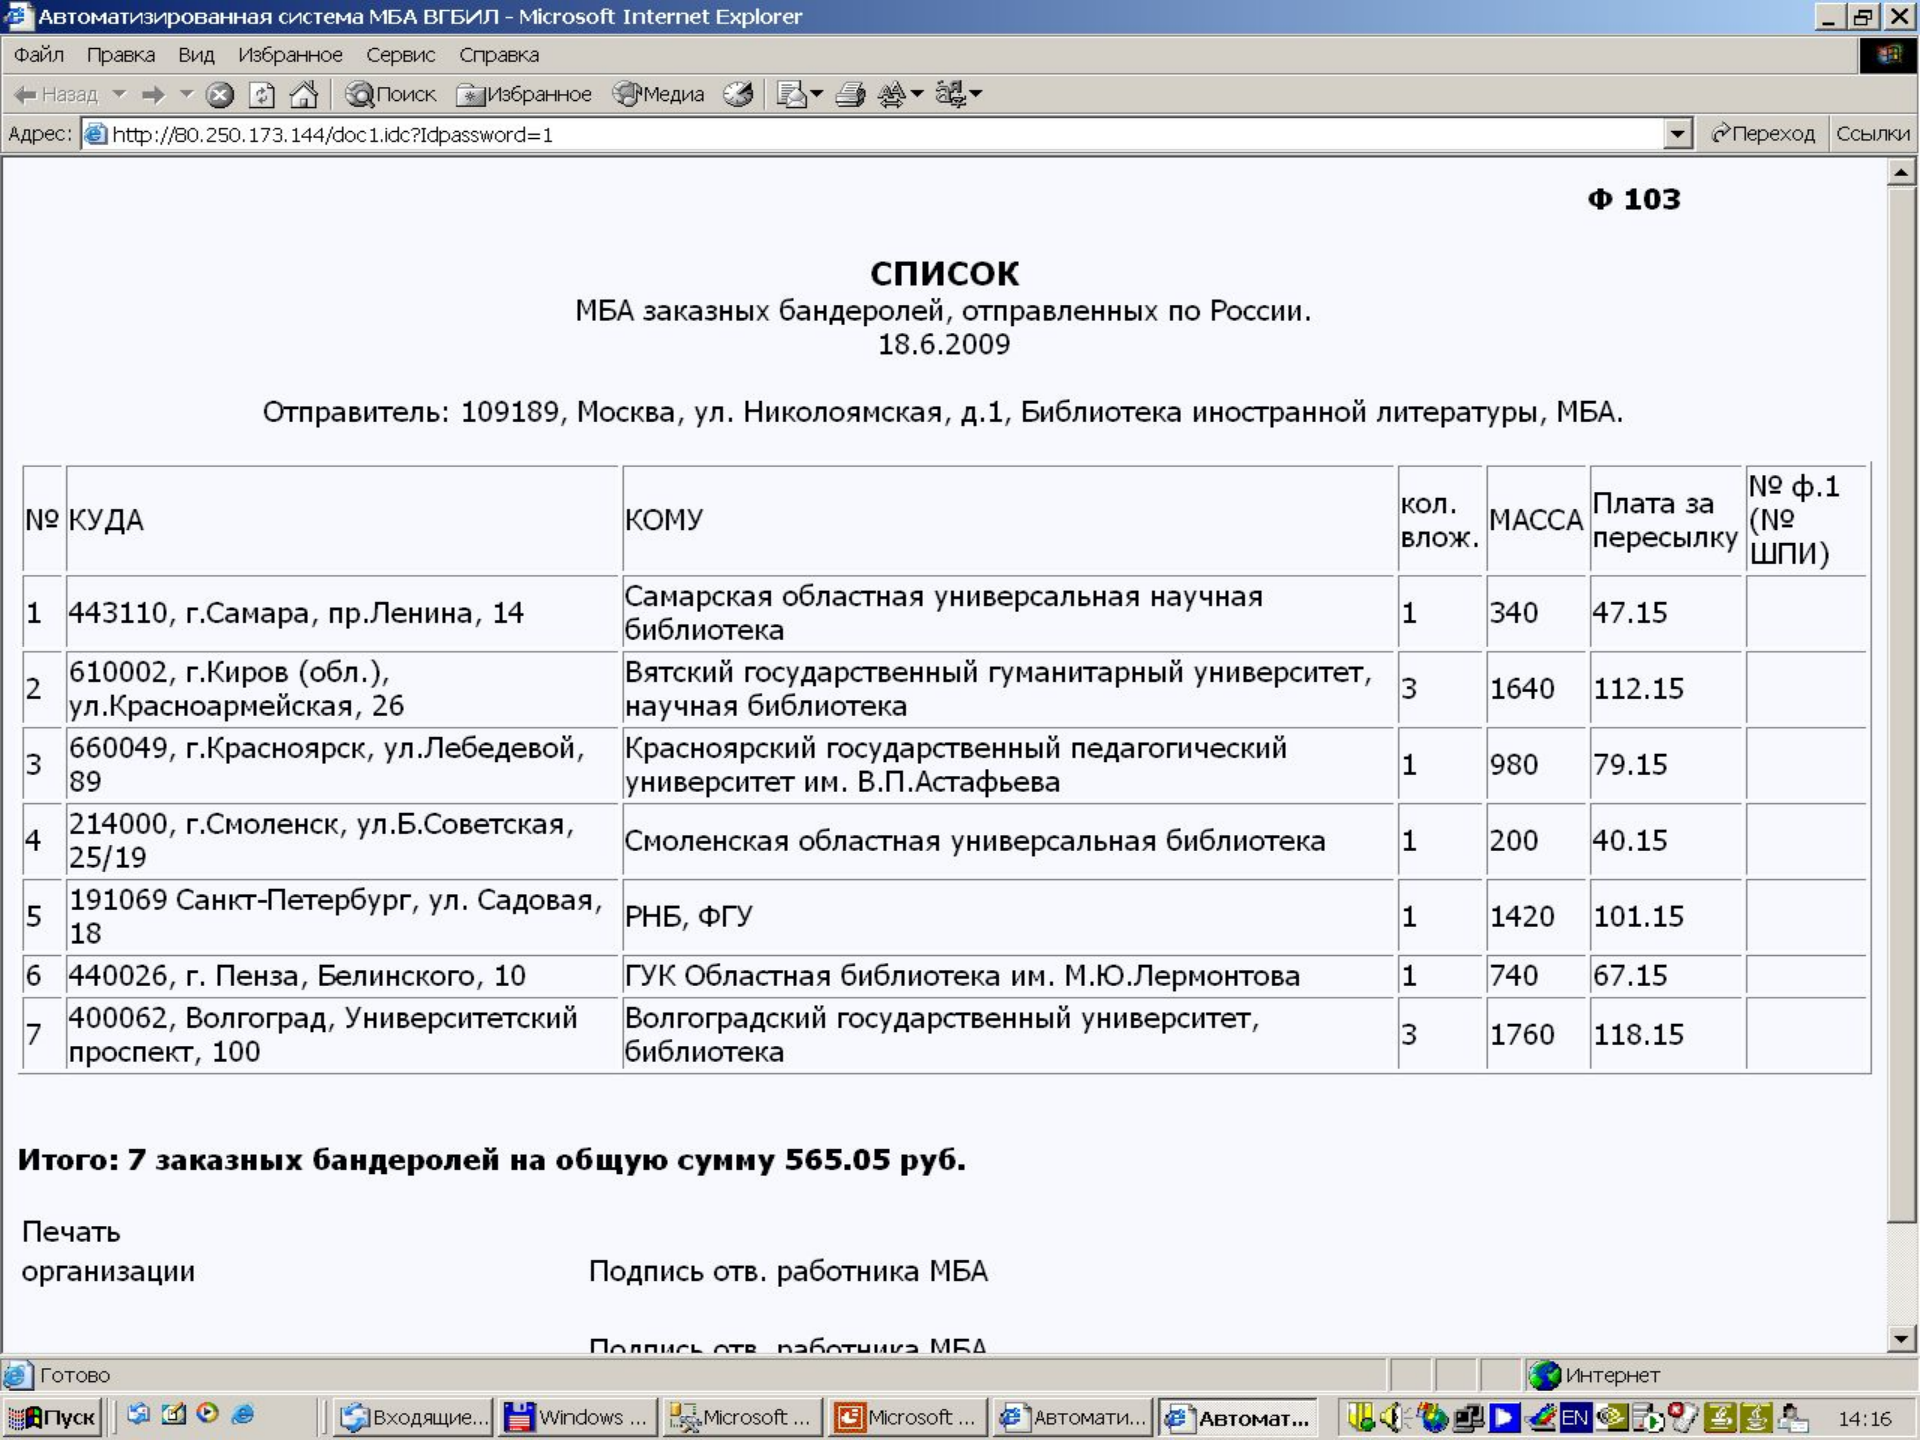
Автоматизированная система МБА ВГБИЛ - Microsoft Internet Explorer

Файл Правка Вид Избранное Сервис Справка

Назад Поиск Избранное Медиа

Адрес: http://80.250.173.144/doc1.idc?Idpassword=1 Переход Ссылки

Ф 103

СПИСОК
МБА заказных бандеролей, отправленных по России.
18.6.2009

Отправитель: 109189, Москва, ул. Николоямская, д.1, Библиотека иностранной литературы, МБА.

| № | КУДА | КОМУ | кол. влож. | МАССА | Плата за пересылку | № ф.1 (№ ШПИ) |
|---|---|---|---|---|---|---|
| 1 | 443110, г.Самара, пр.Ленина, 14 | Самарская областная универсальная научная библиотека | 1 | 340 | 47.15 | |
| 2 | 610002, г.Киров (обл.), ул.Красноармейская, 26 | Вятский государственный гуманитарный университет, научная библиотека | 3 | 1640 | 112.15 | |
| 3 | 660049, г.Красноярск, ул.Лебедевой, 89 | Красноярский государственный педагогический университет им. В.П.Астафьева | 1 | 980 | 79.15 | |
| 4 | 214000, г.Смоленск, ул.Б.Советская, 25/19 | Смоленская областная универсальная библиотека | 1 | 200 | 40.15 | |
| 5 | 191069 Санкт-Петербург, ул. Садовая, 18 | РНБ, ФГУ | 1 | 1420 | 101.15 | |
| 6 | 440026, г. Пенза, Белинского, 10 | ГУК Областная библиотека им. М.Ю.Лермонтова | 1 | 740 | 67.15 | |
| 7 | 400062, Волгоград, Университетский проспект, 100 | Волгоградский государственный университет, библиотека | 3 | 1760 | 118.15 | |

Итого: 7 заказных бандеролей на общую сумму 565.05 руб.

Печать организации

Подпись отв. работника МБА

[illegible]

Готово Интернет

Пуск Входящие... Windows ... Microsoft ... Microsoft ... Автомати... Автомат... EN 14:16